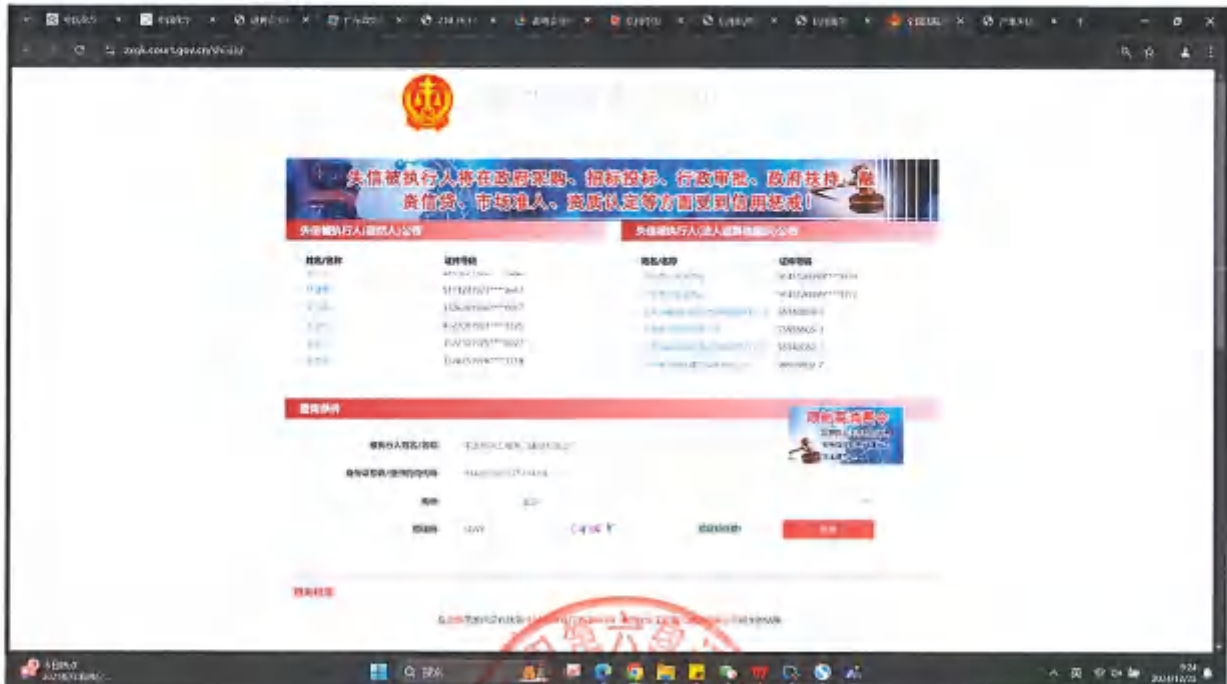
zxgk.court.gov.cn/shixin/

失信被执行人将在政府采购、招标投标、行政审批、政府扶持、融资信贷、市场准入、资质认定等方面受到信用惩戒！

失信被执行人(自然人)公布

姓名/名称 证件号码

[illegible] 51132319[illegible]
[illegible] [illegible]
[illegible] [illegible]
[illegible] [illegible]
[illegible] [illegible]

失信被执行人(法人或其他组织)公布

名称/名称 证件号码

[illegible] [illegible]
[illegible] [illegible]
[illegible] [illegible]
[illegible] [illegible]
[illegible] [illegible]
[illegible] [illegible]

查询条件

被执行人姓名/名称

身份证号码/组织机构代码

省份

验证码

查询

查询结果

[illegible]

搜索

9:24
2024/12/25